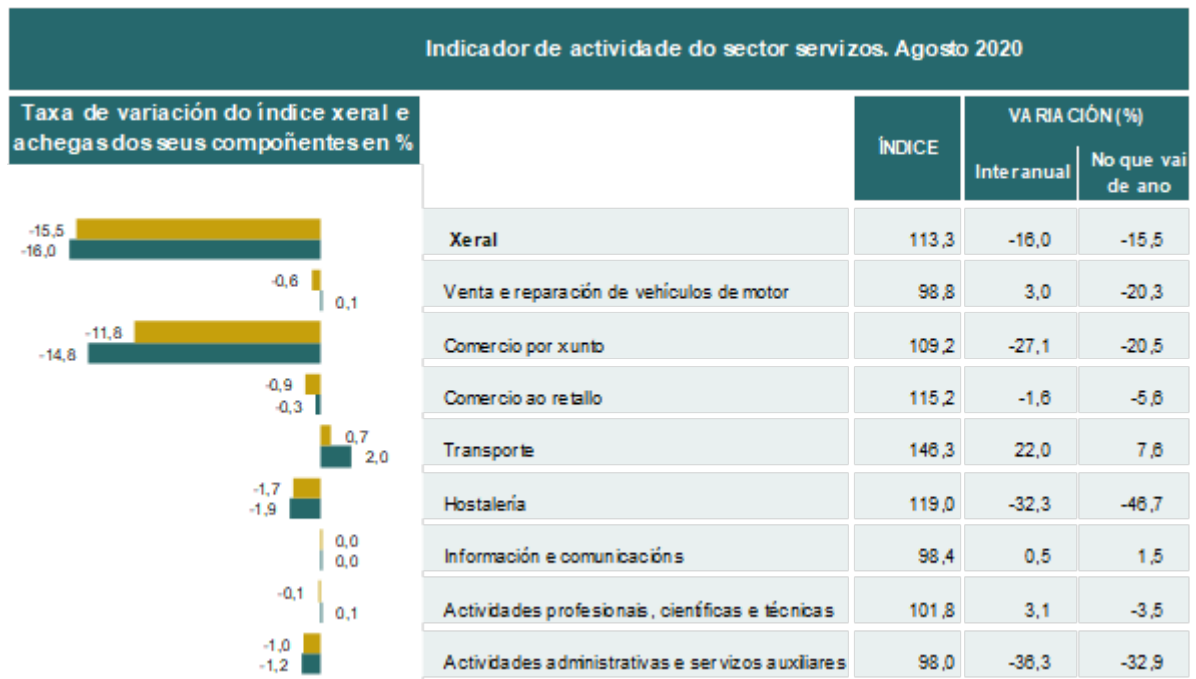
Indicador de actividade do sector servizos. Agosto 2020

Taxa de variación do índice xeral e achegas dos seus compoñentes en %

| | | ÍNDICE | VARIACIÓN (%) Interanual | VARIACIÓN (%) No que vai de ano |
|---|---|---|---|---|
| -15,5 -16,0 | Xeral | 113,3 | -16,0 | -15,5 |
| -0,6 0,1 | Venta e reparación de vehículos de motor | 98,8 | 3,0 | -20,3 |
| -11,8 -14,8 | Comercio por xunto | 109,2 | -27,1 | -20,5 |
| -0,9 -0,3 | Comercio ao retallo | 115,2 | -1,6 | -5,6 |
| 0,7 2,0 | Transporte | 146,3 | 22,0 | 7,6 |
| -1,7 -1,9 | Hostalería | 119,0 | -32,3 | -46,7 |
| 0,0 0,0 | Información e comunicacións | 98,4 | 0,5 | 1,5 |
| -0,1 0,1 | Actividades profesionais, científicas e técnicas | 101,8 | 3,1 | -3,5 |
| -1,0 -1,2 | Actividades administrativas e servizos auxiliares | 98,0 | -36,3 | -32,9 |